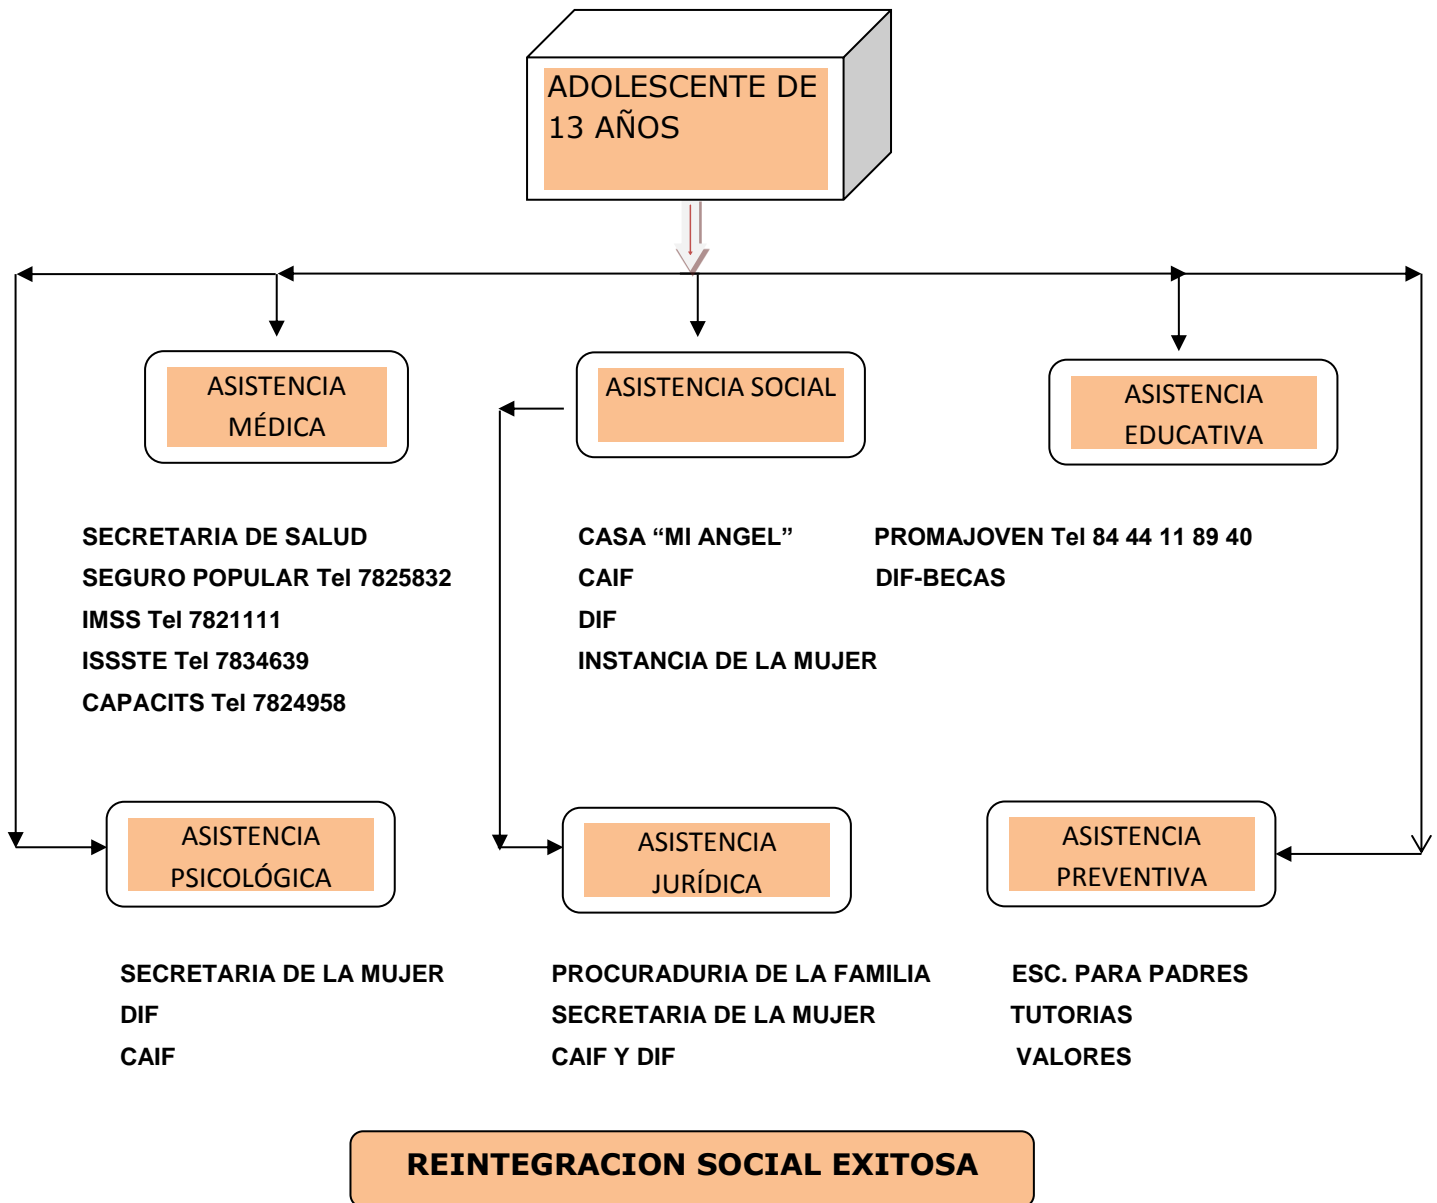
ADOLESCENTE DE 13 AÑOS

ASISTENCIA MÉDICA

ASISTENCIA SOCIAL

ASISTENCIA EDUCATIVA

SECRETARIA DE SALUD
SEGURO POPULAR Tel 7825832
IMSS Tel 7821111
ISSSTE Tel 7834639
CAPACITS Tel 7824958

CASA “MI ANGEL”
CAIF
DIF
INSTANCIA DE LA MUJER

PROMAJOVEN Tel 84 44 11 89 40
DIF-BECAS

ASISTENCIA PSICOLÓGICA

ASISTENCIA JURÍDICA

ASISTENCIA PREVENTIVA

SECRETARIA DE LA MUJER
DIF
CAIF

PROCURADURIA DE LA FAMILIA
SECRETARIA DE LA MUJER
CAIF Y DIF

ESC. PARA PADRES
TUTORIAS
VALORES

REINTEGRACION SOCIAL EXITOSA